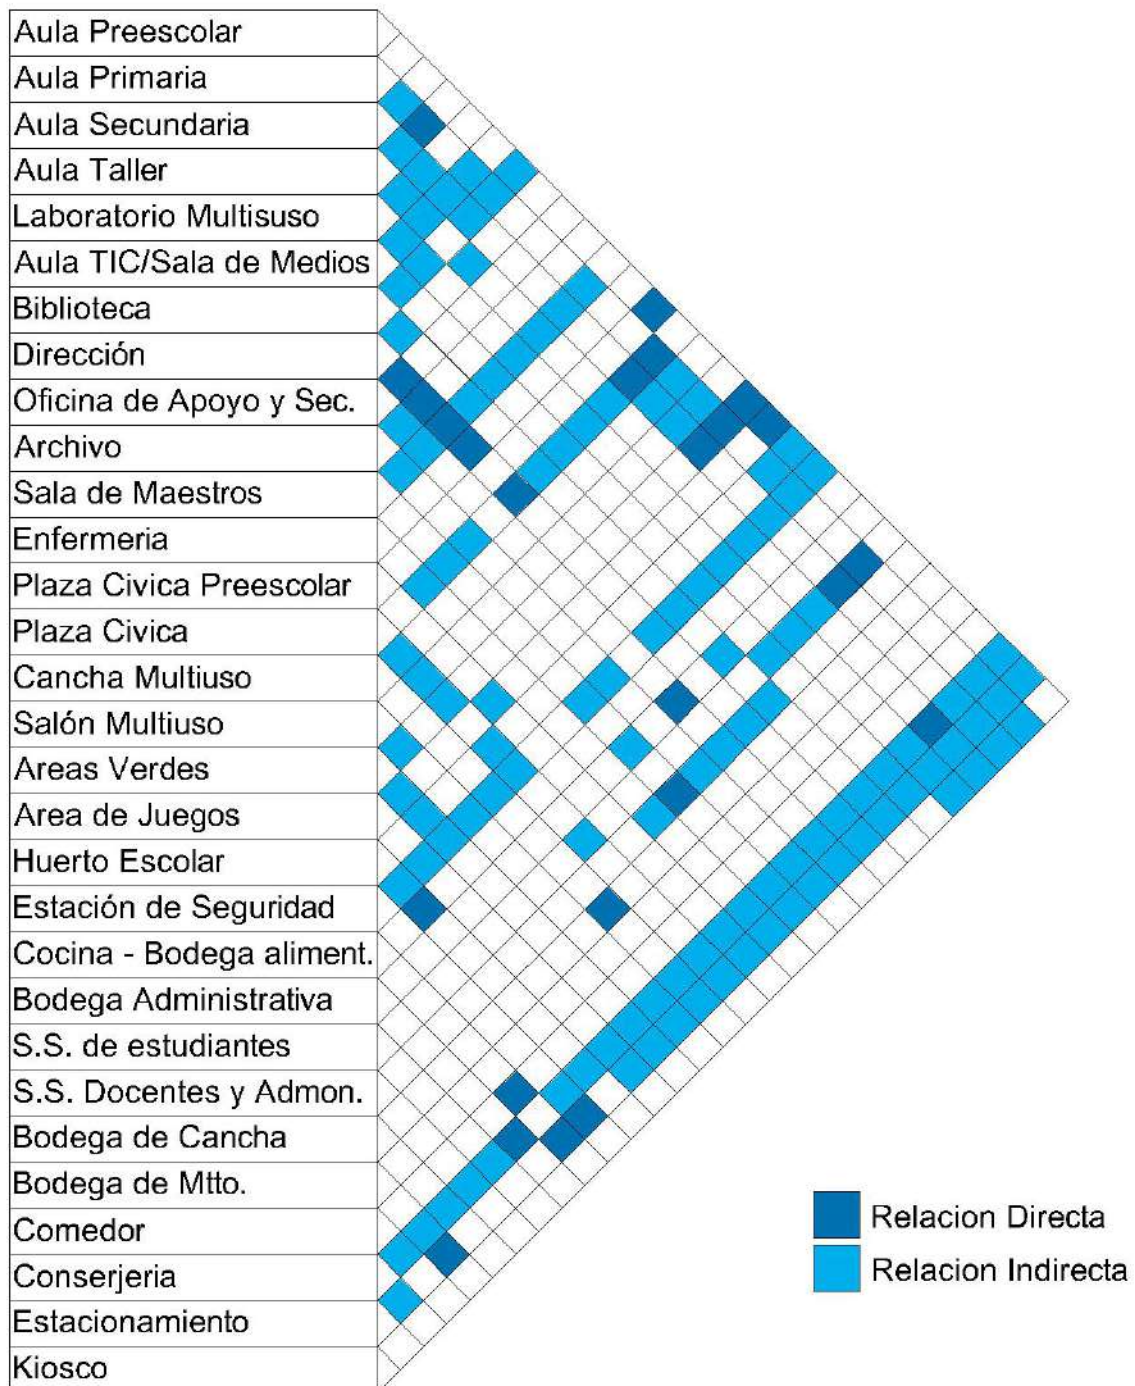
Aula Preescolar
Aula Primaria
Aula Secundaria
Aula Taller
Laboratorio Multisuso
Aula TIC/Sala de Medios
Biblioteca
Dirección
Oficina de Apoyo y Sec.
Archivo
Sala de Maestros
Enfermeria
Plaza Civica Preescolar
Plaza Civica
Cancha Multiuso
Salón Multiuso
Areas Verdes
Area de Juegos
Huerto Escolar
Estación de Seguridad
Cocina - Bodega aliment.
Bodega Administrativa
S.S. de estudiantes
S.S. Docentes y Admon.
Bodega de Cancha
Bodega de Mtto.
Comedor
Conserjeria
Estacionamiento
Kiosco

Relacion Directa
Relacion Indirecta